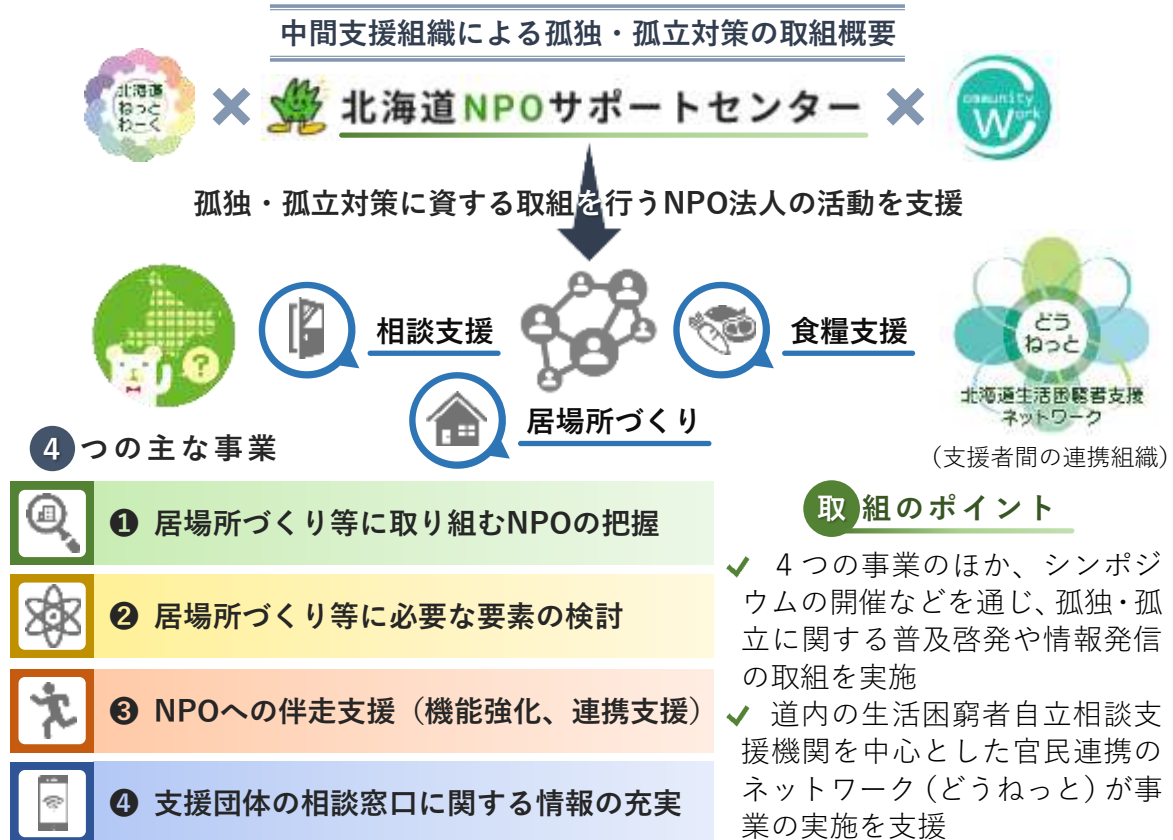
中間支援組織による孤独・孤立対策の取組概要

北海道ねっとわーく × 北海道NPOサポートセンター × community Work

孤独・孤立対策に資する取組を行うNPO法人の活動を支援

相談支援

食糧支援

居場所づくり

どうねっと
北海道生活困窮者支援ネットワーク
（支援者間の連携組織）

4つの主な事業

❶ 居場所づくり等に取り組むNPOの把握

❷ 居場所づくり等に必要な要素の検討

❸ NPOへの伴走支援（機能強化、連携支援）

❹ 支援団体の相談窓口に関する情報の充実

取組のポイント

✔ ４つの事業のほか、シンポジウムの開催などを通じ、孤独・孤立に関する普及啓発や情報発信の取組を実施

✔ 道内の生活困窮者自立相談支援機関を中心とした官民連携のネットワーク（どうねっと）が事業の実施を支援